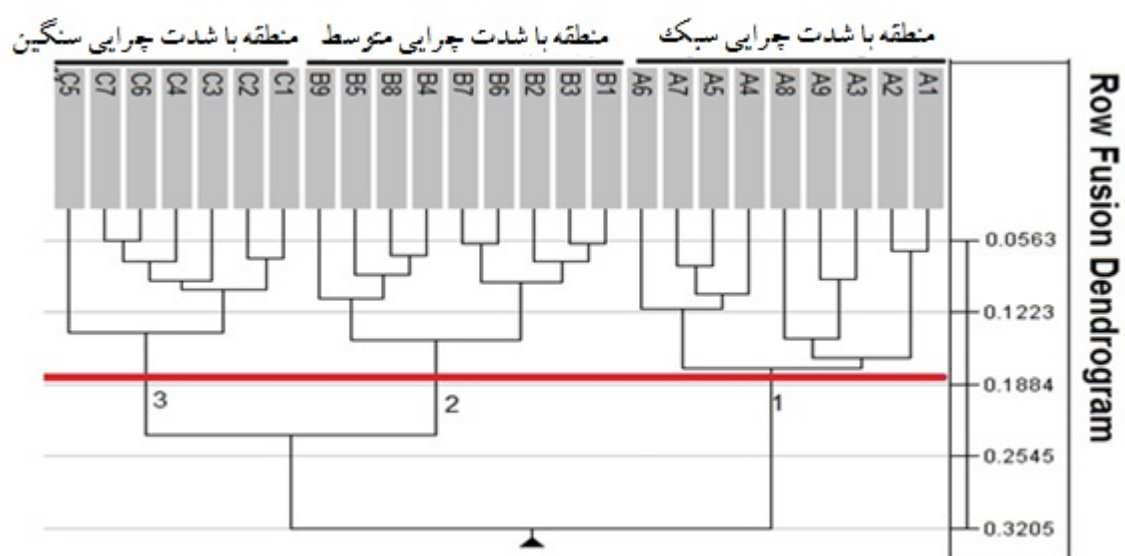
منطقه با شدت چرایی سبک منطقه با شدت چرایی متوسط منطقه با شدت چرایی سنگین

A1 A2 A3 A9 A8 A4 A5 A7 A6 B1 B3 B2 B6 B7 B4 B8 B5 B9 C1 C2 C3 C4 C6 C7 C5

Row Fusion Dendrogram

0.0563
0.1223
0.1884
0.2545
0.3205

1
2
3